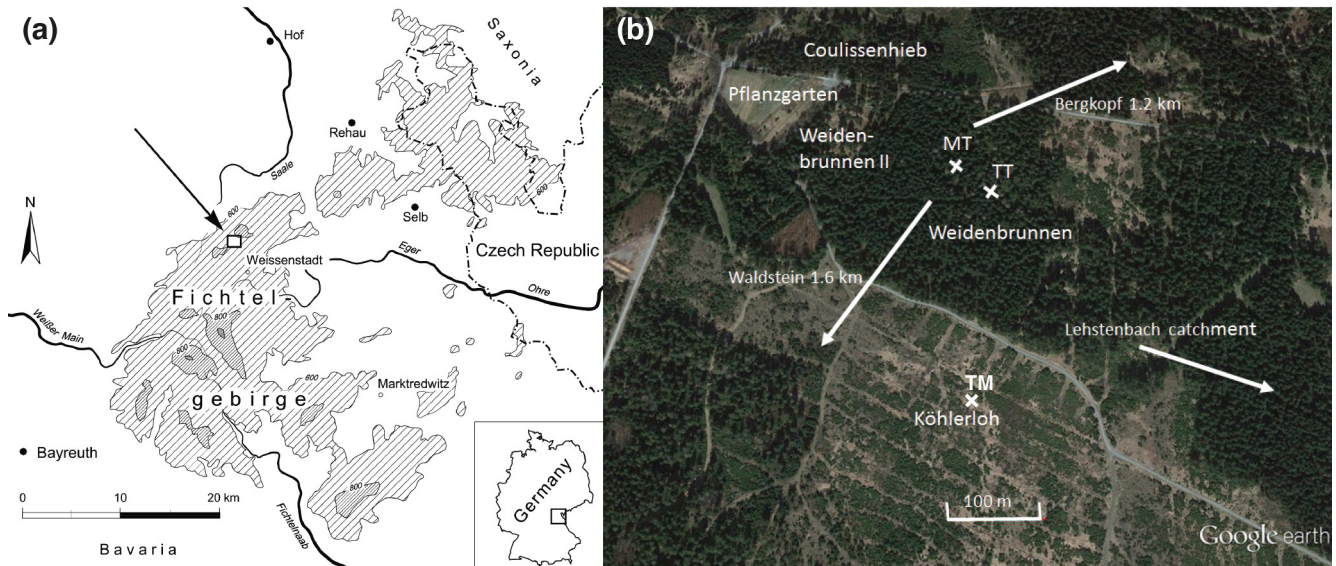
(a)

Hof

Saxonia

Rehau

Saale

N

800

Selb

800

Weissenstadt

Eger

Czech Republic

Ohre

Fichtel-

Weißer Main

800

800

gebirge

Marktredwitz

800

Bayreuth

0

10

20 km

Germany

Fichtelnaab

800

Bavaria

(b)

Coulissenhieb

Pflanzgarten

Bergkopf 1.2 km

Weiden-
brunnen II

MT

TT

Weidenbrunnen

Waldstein 1.6 km

Lehstenbach catchment

TM

Köhlerloh

100 m

Google earth